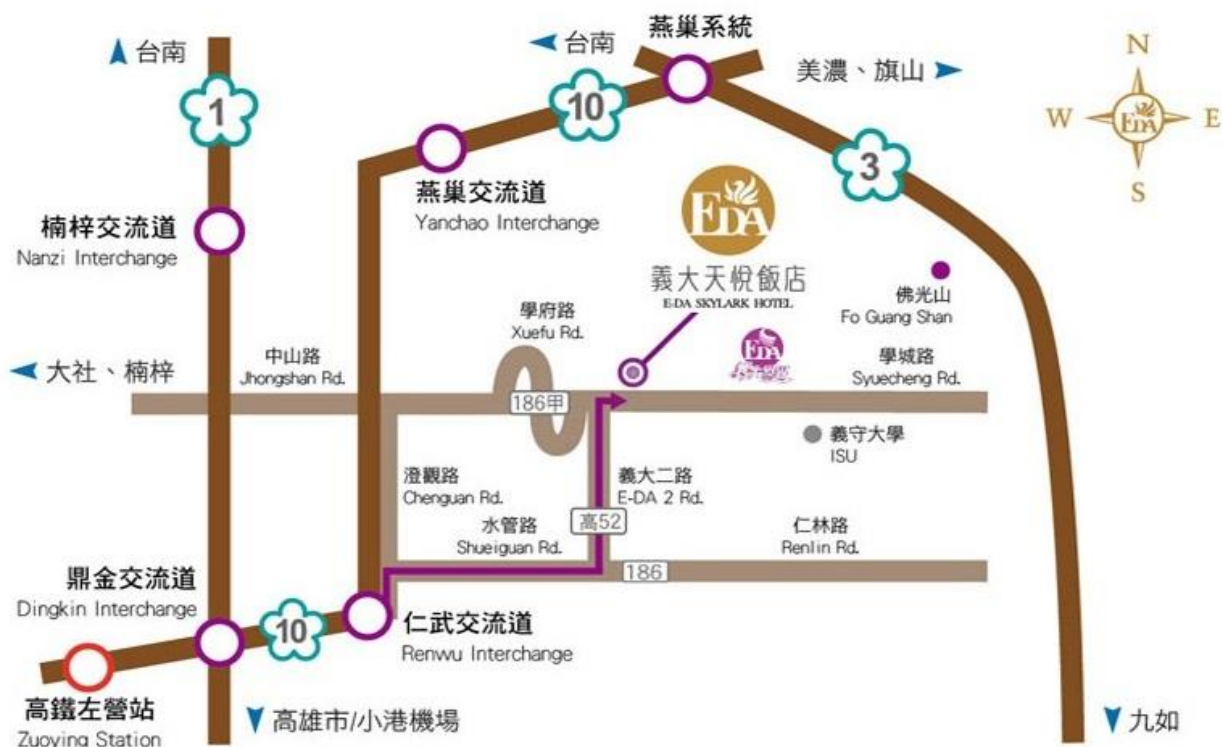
台南

1

楠梓交流道
Nanzi Interchange

大社、楠梓

中山路
Jhongshan Rd.

台南

10

燕巢系統

美濃、旗山

N
W
E
S
EDA

3

燕巢交流道
Yanchao Interchange

EDA
義大天悅飯店
E-DA SKYLARK HOTEL

佛光山
Fo Guang Shan

學府路
Xuefu Rd.

EDA

學城路
Syuecheng Rd.

186甲

義守大學
ISU

澄觀路
Chenguan Rd.

義大二路
E-DA 2 Rd.

水管路
Shueiguan Rd.

高52

仁林路
Renlin Rd.

186

鼎金交流道
Dingkin Interchange

10

仁武交流道
Renwu Interchange

高鐵左營站
Zuoying Station

高雄市/小港機場

九如